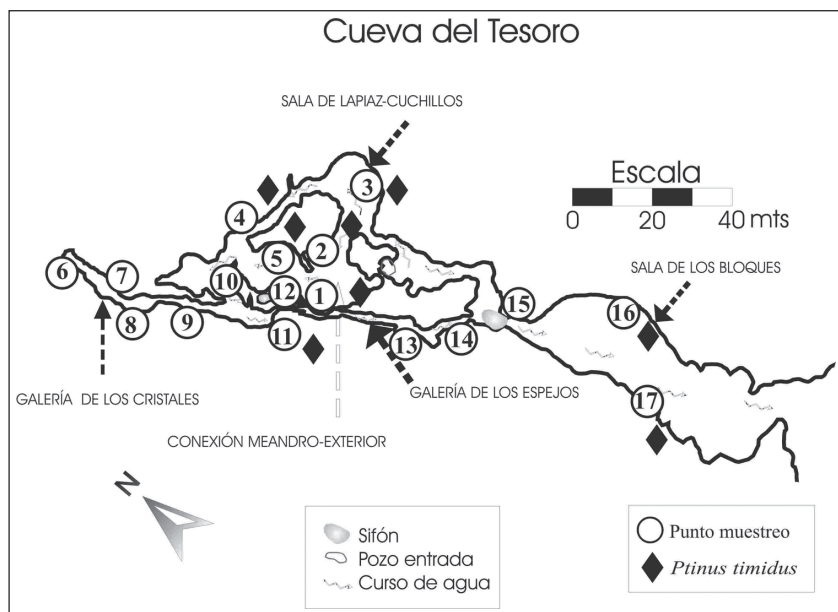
Cueva del Tesoro

SALA DE LAPIAZ-CUCHILLOS

Escala
0 20 40 mts

3
4
5
2
6
7
10
12
1
8
9
11
15
16
13
14
17

SALA DE LOS BLOQUES

GALERÍA DE LOS CRISTALES

GALERÍA DE LOS ESPEJOS

CONEXIÓN MEANDRO-EXTERIOR

N

Sifón
Pozo entrada
Curso de agua

Punto muestreo
*Ptinus timidus*